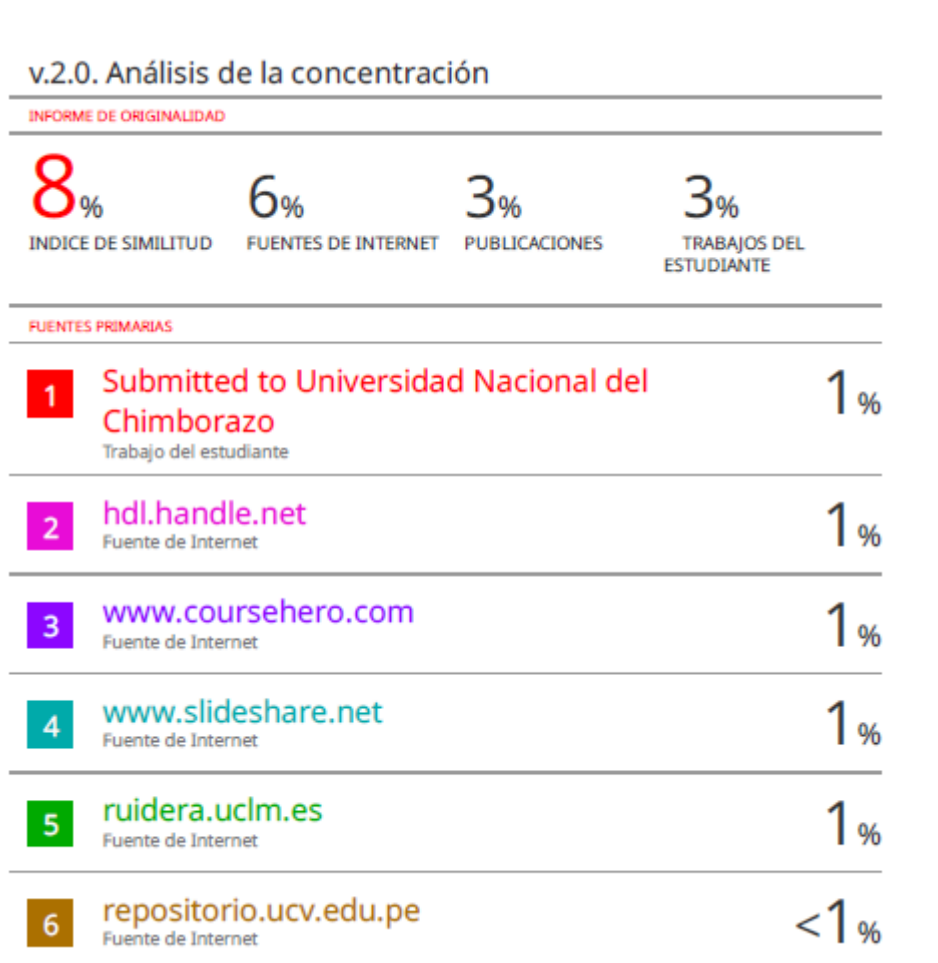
v.2.0. Análisis de la concentración

INFORME DE ORIGINALIDAD

8%
INDICE DE SIMILITUD

6%
FUENTES DE INTERNET

3%
PUBLICACIONES

3%
TRABAJOS DEL ESTUDIANTE

FUENTES PRIMARIAS

1 Submitted to Universidad Nacional del Chimborazo
Trabajo del estudiante
1%

2 hdl.handle.net
Fuente de Internet
1%

3 www.coursehero.com
Fuente de Internet
1%

4 www.slideshare.net
Fuente de Internet
1%

5 ruidera.uclm.es
Fuente de Internet
1%

6 repositorio.ucv.edu.pe
Fuente de Internet
<1%